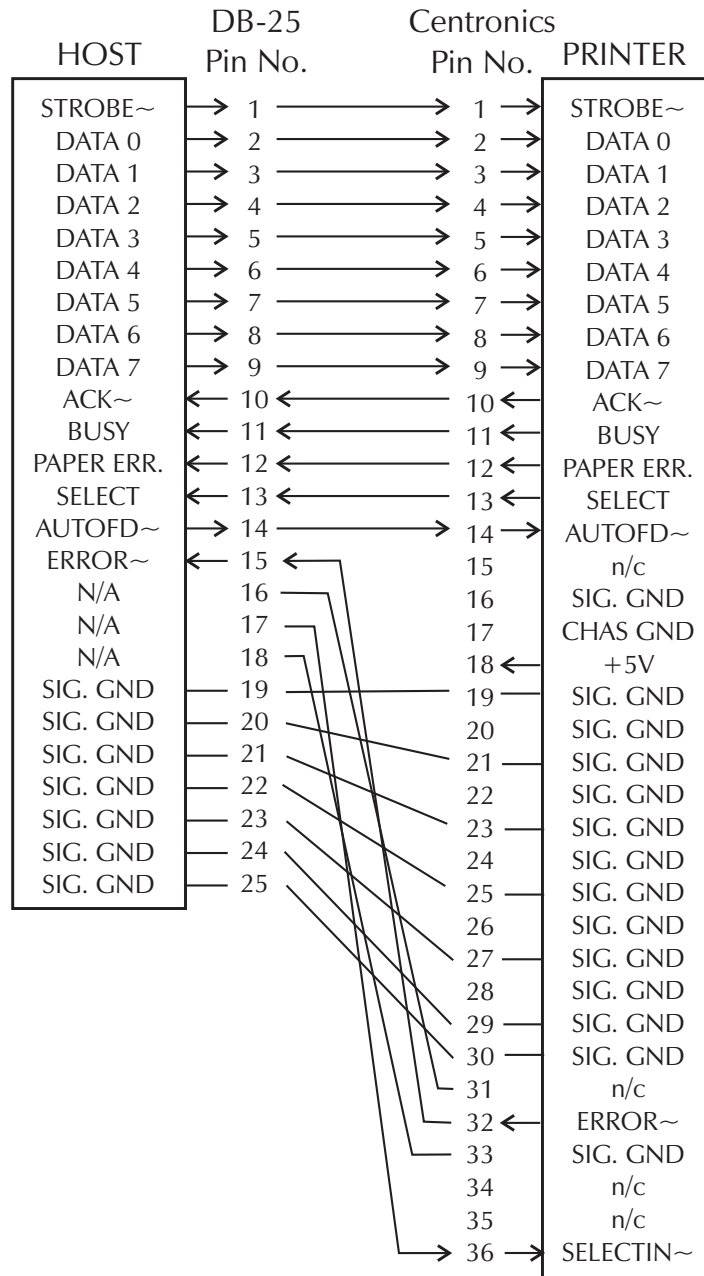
| HOST | DB-25 Pin No. | Centronics Pin No. | PRINTER |
|---|---|---|---|
| STROBE~ | 1 | 1 | STROBE~ |
| DATA 0 | 2 | 2 | DATA 0 |
| DATA 1 | 3 | 3 | DATA 1 |
| DATA 2 | 4 | 4 | DATA 2 |
| DATA 3 | 5 | 5 | DATA 3 |
| DATA 4 | 6 | 6 | DATA 4 |
| DATA 5 | 7 | 7 | DATA 5 |
| DATA 6 | 8 | 8 | DATA 6 |
| DATA 7 | 9 | 9 | DATA 7 |
| ACK~ | 10 | 10 | ACK~ |
| BUSY | 11 | 11 | BUSY |
| PAPER ERR. | 12 | 12 | PAPER ERR. |
| SELECT | 13 | 13 | SELECT |
| AUTOFD~ | 14 | 14 | AUTOFD~ |
| ERROR~ | 15 | 15 | n/c |
| N/A | 16 | 16 | SIG. GND |
| N/A | 17 | 17 | CHAS GND |
| N/A | 18 | 18 | +5V |
| SIG. GND | 19 | 19 | SIG. GND |
| SIG. GND | 20 | 20 | SIG. GND |
| SIG. GND | 21 | 21 | SIG. GND |
| SIG. GND | 22 | 22 | SIG. GND |
| SIG. GND | 23 | 23 | SIG. GND |
| SIG. GND | 24 | 24 | SIG. GND |
| SIG. GND | 25 | 25 | SIG. GND |
| | | 26 | SIG. GND |
| | | 27 | SIG. GND |
| | | 28 | SIG. GND |
| | | 29 | SIG. GND |
| | | 30 | SIG. GND |
| | | 31 | n/c |
| | | 32 | ERROR~ |
| | | 33 | SIG. GND |
| | | 34 | n/c |
| | | 35 | n/c |
| | | 36 | SELECTIN~ |